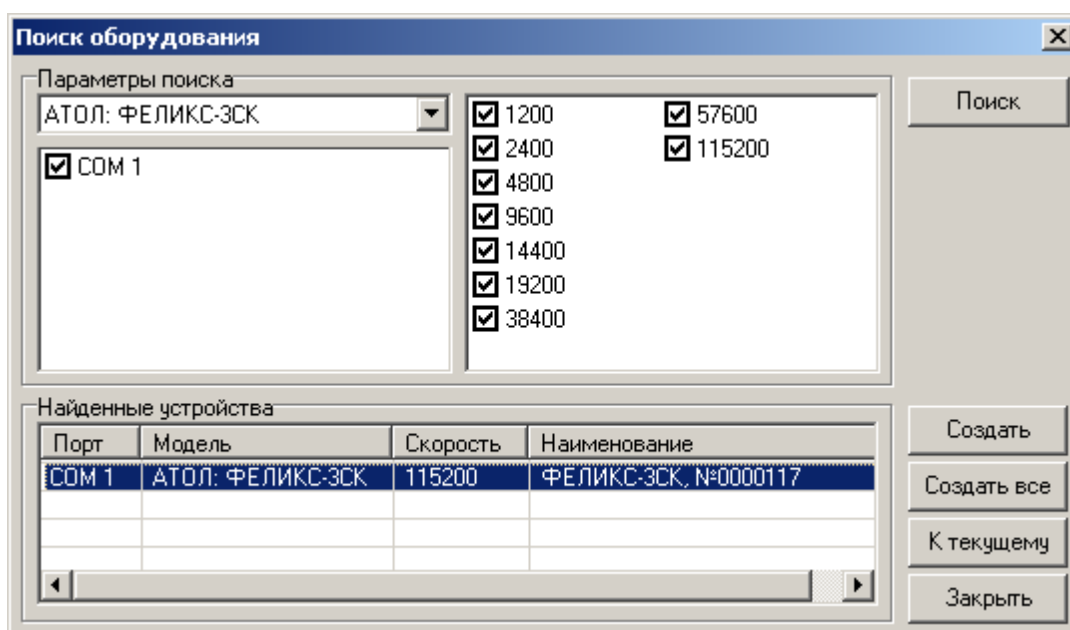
Поиск оборудования

Параметры поиска

АТОЛ: ФЕЛИКС-3СК

COM 1

1200
2400
4800
9600
14400
19200
38400

57600
115200

Поиск

Найденные устройства

| Порт | Модель | Скорость | Наименование |
|---|---|---|---|
| COM 1 | АТОЛ: ФЕЛИКС-3СК | 115200 | ФЕЛИКС-3СК, №0000117 |

Создать

Создать все

К текущему

Закрыть